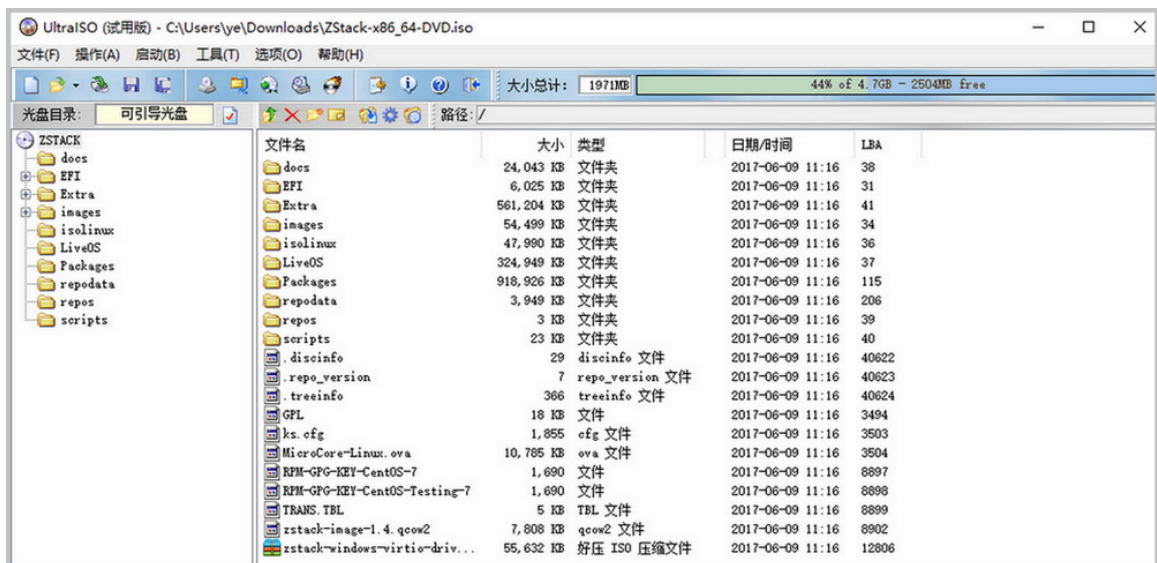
UltraISO (试用版) - C:\Users\ye\Downloads\ZStack-x86_64-DVD.iso

文件(F) 操作(A) 启动(B) 工具(T) 选项(O) 帮助(H)

大小总计: 1971MB 44% of 4.7GB - 2504MB free

光盘目录: 可引导光盘 路径: /

ZSTACK
docs
EFI
Extra
images
isolinux
LiveOS
Packages
repodata
repos
scripts

| 文件名 | 大小 | 类型 | 日期/时间 | LBA |
|---|---|---|---|---|
| docs | 24,043 KB | 文件夹 | 2017-06-09 11:16 | 38 |
| EFI | 6,025 KB | 文件夹 | 2017-06-09 11:16 | 31 |
| Extra | 561,204 KB | 文件夹 | 2017-06-09 11:16 | 41 |
| images | 54,499 KB | 文件夹 | 2017-06-09 11:16 | 34 |
| isolinux | 47,990 KB | 文件夹 | 2017-06-09 11:16 | 36 |
| LiveOS | 324,949 KB | 文件夹 | 2017-06-09 11:16 | 37 |
| Packages | 918,926 KB | 文件夹 | 2017-06-09 11:16 | 115 |
| repodata | 3,949 KB | 文件夹 | 2017-06-09 11:16 | 206 |
| repos | 3 KB | 文件夹 | 2017-06-09 11:16 | 39 |
| scripts | 23 KB | 文件夹 | 2017-06-09 11:16 | 40 |
| .discinfo | 29 | discinfo 文件 | 2017-06-09 11:16 | 40622 |
| .repo_version | 7 | repo_version 文件 | 2017-06-09 11:16 | 40623 |
| .treeinfo | 366 | treeinfo 文件 | 2017-06-09 11:16 | 40624 |
| GPL | 18 KB | 文件 | 2017-06-09 11:16 | 3494 |
| ks.cfg | 1,855 | cfg 文件 | 2017-06-09 11:16 | 3503 |
| MicroCore-Linux.ova | 10,785 KB | ova 文件 | 2017-06-09 11:16 | 3504 |
| RPM-GPG-KEY-CentOS-7 | 1,690 | 文件 | 2017-06-09 11:16 | 8897 |
| RPM-GPG-KEY-CentOS-Testing-7 | 1,690 | 文件 | 2017-06-09 11:16 | 8898 |
| TRANS.TBL | 5 KB | TBL 文件 | 2017-06-09 11:16 | 8899 |
| zstack-image-1.4.qcow2 | 7,808 KB | qcow2 文件 | 2017-06-09 11:16 | 8902 |
| zstack-windows-virtio-driv... | 55,632 KB | 好压 ISO 压缩文件 | 2017-06-09 11:16 | 12806 |